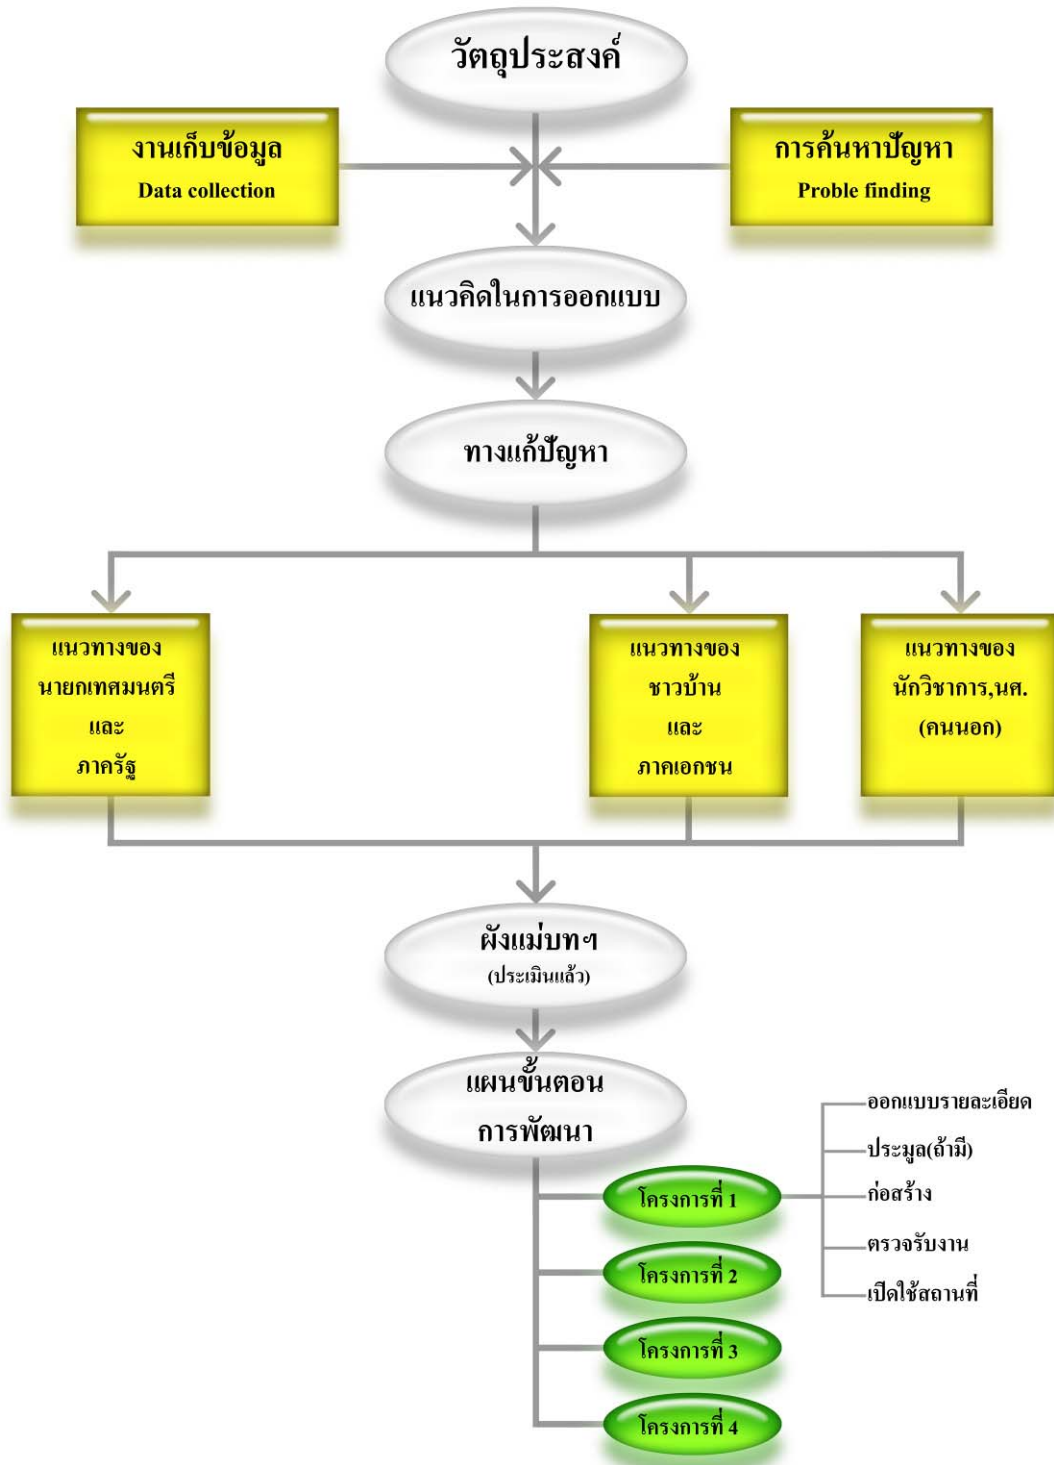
วัตถุประสงค์

งานเก็บข้อมูล
Data collection

การค้นหาปัญหา
Proble finding

แนวคิดในการออกแบบ

ทางแก้ปัญหา

แนวทางของ
นายกเทศมนตรี
และ
ภาครัฐ

แนวทางของ
ชาวบ้าน
และ
ภาคเอกชน

แนวทางของ
นักวิชาการ,นศ.
(คนนอก)

ผังแม่บทฯ
(ประเมินแล้ว)

แผนขั้นตอน
การพัฒนา

โครงการที่ 1

โครงการที่ 2

โครงการที่ 3

โครงการที่ 4

ออกแบบรายละเอียด

ประมูล(ถ้ามี)

ก่อสร้าง

ตรวจรับงาน

เปิดใช้สถานที่